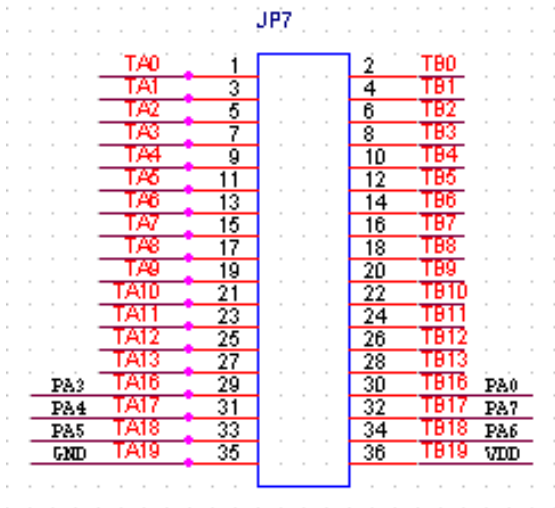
JP7

TA0 1
TA1 3
TA2 5
TA3 7
TA4 9
TA5 11
TA6 13
TA7 15
TA8 17
TA9 19
TA10 21
TA11 23
TA12 25
TA13 27
PA3 TA16 29
PA4 TA17 31
PA5 TA18 33
GND TA19 35

2 TB0
4 TB1
6 TB2
8 TB3
10 TB4
12 TB5
14 TB6
16 TB7
18 TB8
20 TB9
22 TB10
24 TB11
26 TB12
28 TB13
30 TB16 PA0
32 TB17 PA7
34 TB18 PA6
36 TB19 VDD